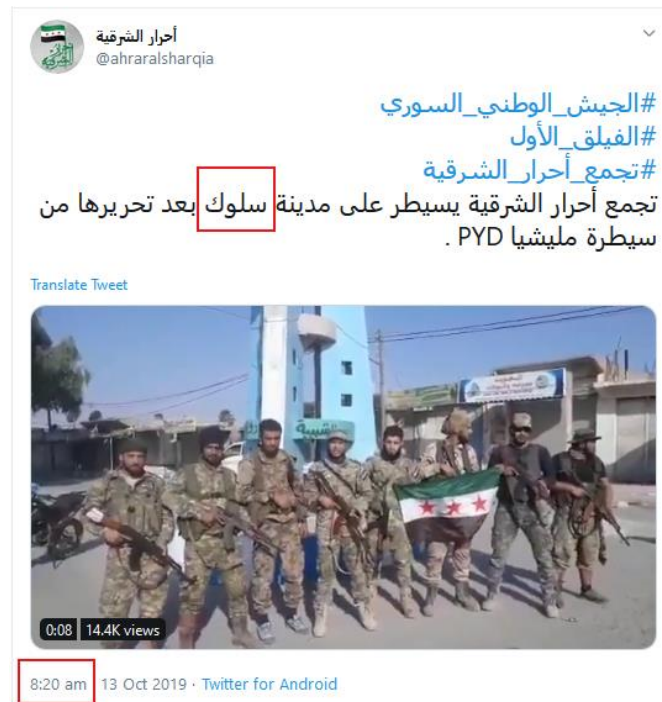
أحرار الشرقية
@ahraralsharqia

#الجيش_الوطني_السوري
#الفيلق_الأول
#تجمع_أحرار_الشرقية
تجمع أحرار الشرقية يسيطر على مدينة سلوك بعد تحريرها من سيطرة مليشيا PYD .

Translate Tweet

0:08 14.4K views

8:20 am 13 Oct 2019 · Twitter for Android